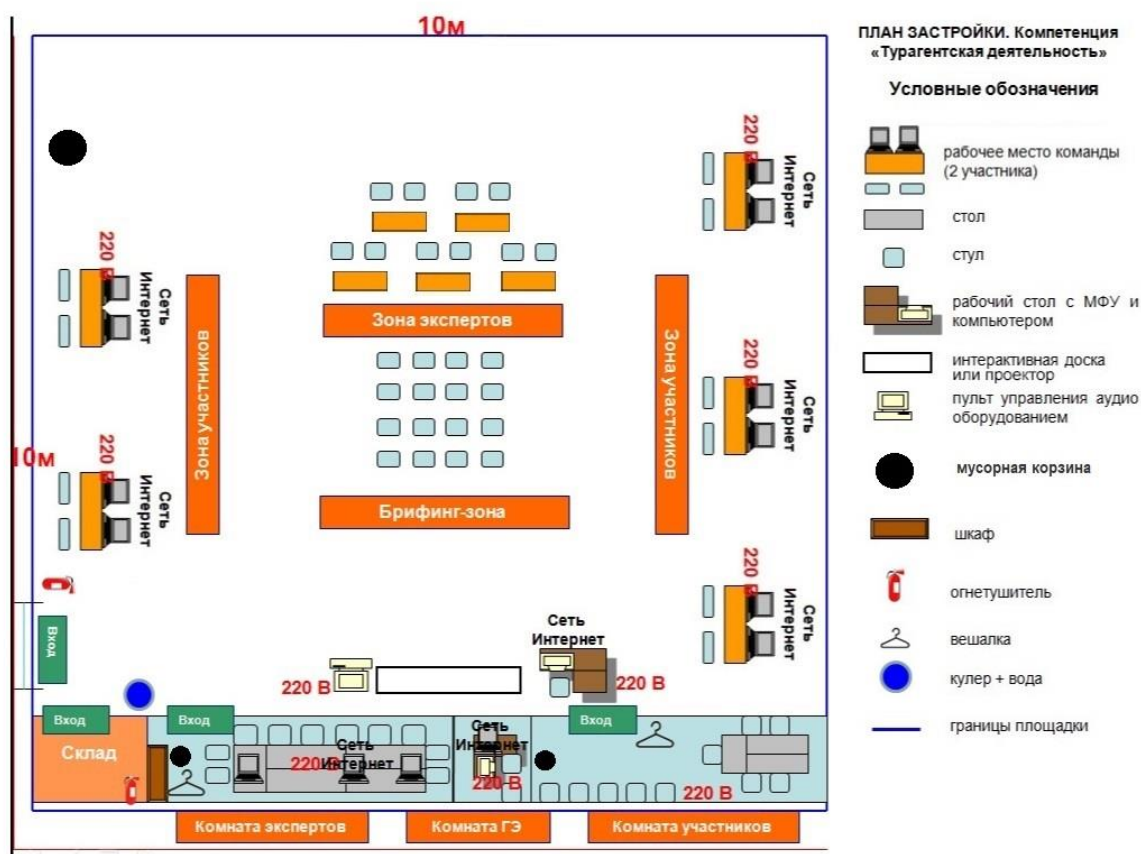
10м

ПЛАН ЗАСТРОЙКИ. Компетенция «Турагентская деятельность»

Условные обозначения

рабочее место команды (2 участника)

стол

стул

рабочий стол с МФУ и компьютером

интерактивная доска или проектор

пульт управления аудио оборудованием

мусорная корзина

шкаф

огнетушитель

вешалка

кулер + вода

границы площадки

10м

220
Сеть Интернет

220
Сеть Интернет

Зона участников

Зона экспертов

Брифинг-зона

Зона участников

220
Сеть Интернет

220
Сеть Интернет

220
Сеть Интернет

220
Сеть Интернет

Сеть Интернет

220 В

220 В

Вход

Вход

Вход

Вход

Склад

220 В
Сеть Интернет

Сеть Интернет

220 В

220 В

Комната экспертов

Комната ГЭ

Комната участников